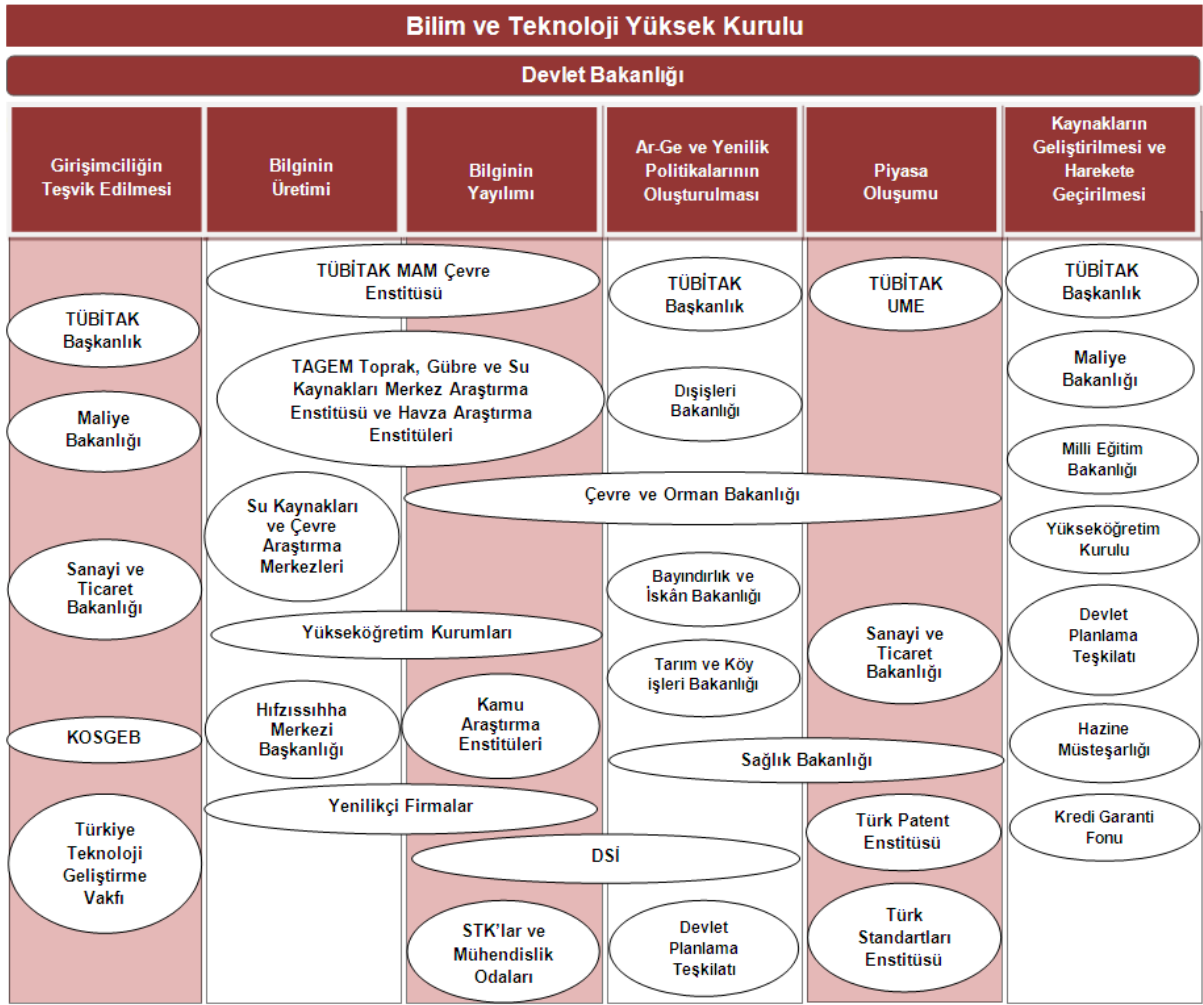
Bilim ve Teknoloji Yüksek Kurulu

Devlet Bakanlığı

Girişimciliğin Teşvik Edilmesi

Bilginin Üretimi

Bilginin Yayılımı

Ar-Ge ve Yenilik Politikalarının Oluşturulması

Piyasa Oluşumu

Kaynakların Geliştirilmesi ve Harekete Geçirilmesi

TÜBİTAK MAM Çevre Enstitüsü

TÜBİTAK Başkanlık

TÜBİTAK UME

TÜBİTAK Başkanlık

TÜBİTAK Başkanlık

TAGEM Toprak, Gübre ve Su Kaynakları Merkez Araştırma Enstitüsü ve Havza Araştırma Enstitüleri

Dışişleri Bakanlığı

Maliye Bakanlığı

Maliye Bakanlığı

Milli Eğitim Bakanlığı

Su Kaynakları ve Çevre Araştırma Merkezleri

Çevre ve Orman Bakanlığı

Yükseköğretim Kurulu

Sanayi ve Ticaret Bakanlığı

Bayındırlık ve İskân Bakanlığı

Devlet Planlama Teşkilatı

Yükseköğretim Kurumları

Sanayi ve Ticaret Bakanlığı

Tarım ve Köy işleri Bakanlığı

Hıfzıssıhha Merkezi Başkanlığı

Kamu Araştırma Enstitüleri

KOSGEB

Hazine Müsteşarlığı

Sağlık Bakanlığı

Yenilikçi Firmalar

Türk Patent Enstitüsü

Kredi Garanti Fonu

Türkiye Teknoloji Geliştirme Vakfı

DSİ

STK'lar ve Mühendislik Odaları

Devlet Planlama Teşkilatı

Türk Standartları Enstitüsü